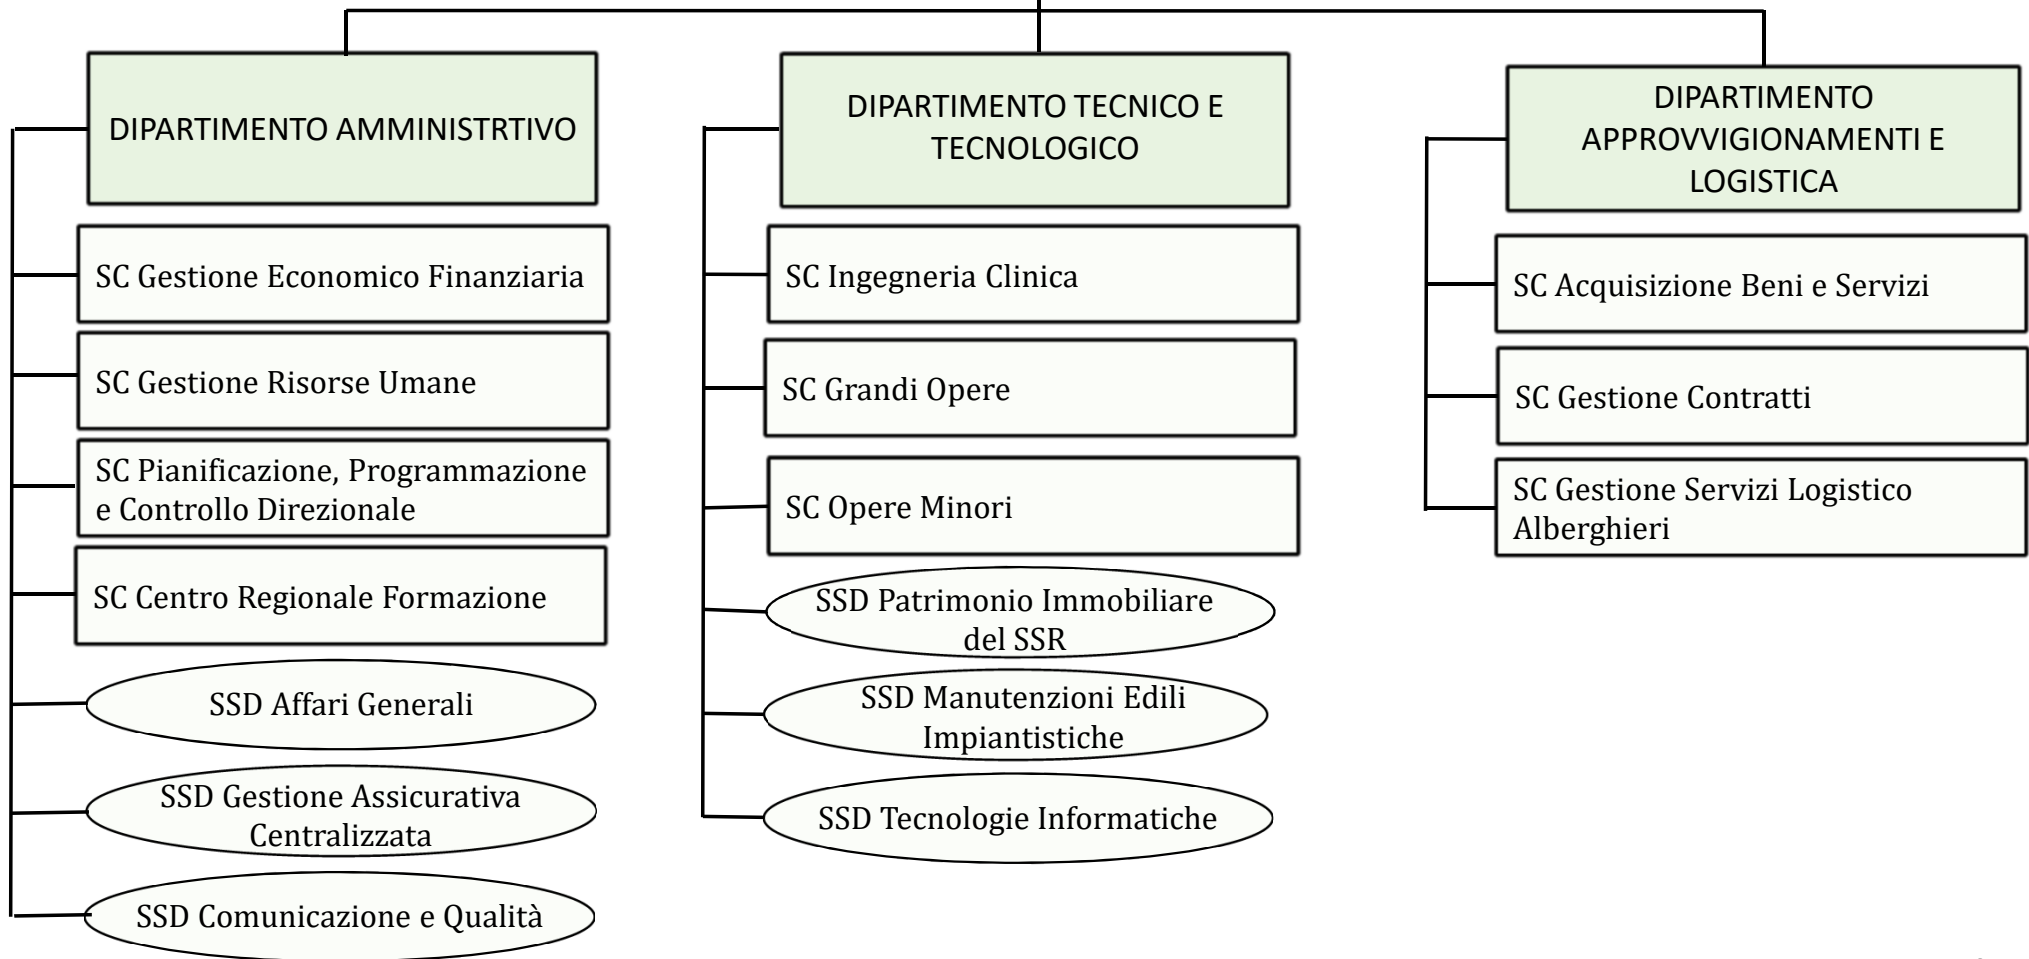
DIPARTIMENTO AMMINISTRTIVO

SC Gestione Economico Finanziaria

SC Gestione Risorse Umane

SC Pianificazione, Programmazione e Controllo Direzionale

SC Centro Regionale Formazione

SSD Affari Generali

SSD Gestione Assicurativa Centralizzata

SSD Comunicazione e Qualità

DIPARTIMENTO TECNICO E TECNOLOGICO

SC Ingegneria Clinica

SC Grandi Opere

SC Opere Minori

SSD Patrimonio Immobiliare del SSR

SSD Manutenzioni Edili Impiantistiche

SSD Tecnologie Informatiche

DIPARTIMENTO APPROVVIGIONAMENTI E LOGISTICA

SC Acquisizione Beni e Servizi

SC Gestione Contratti

SC Gestione Servizi Logistico Alberghieri